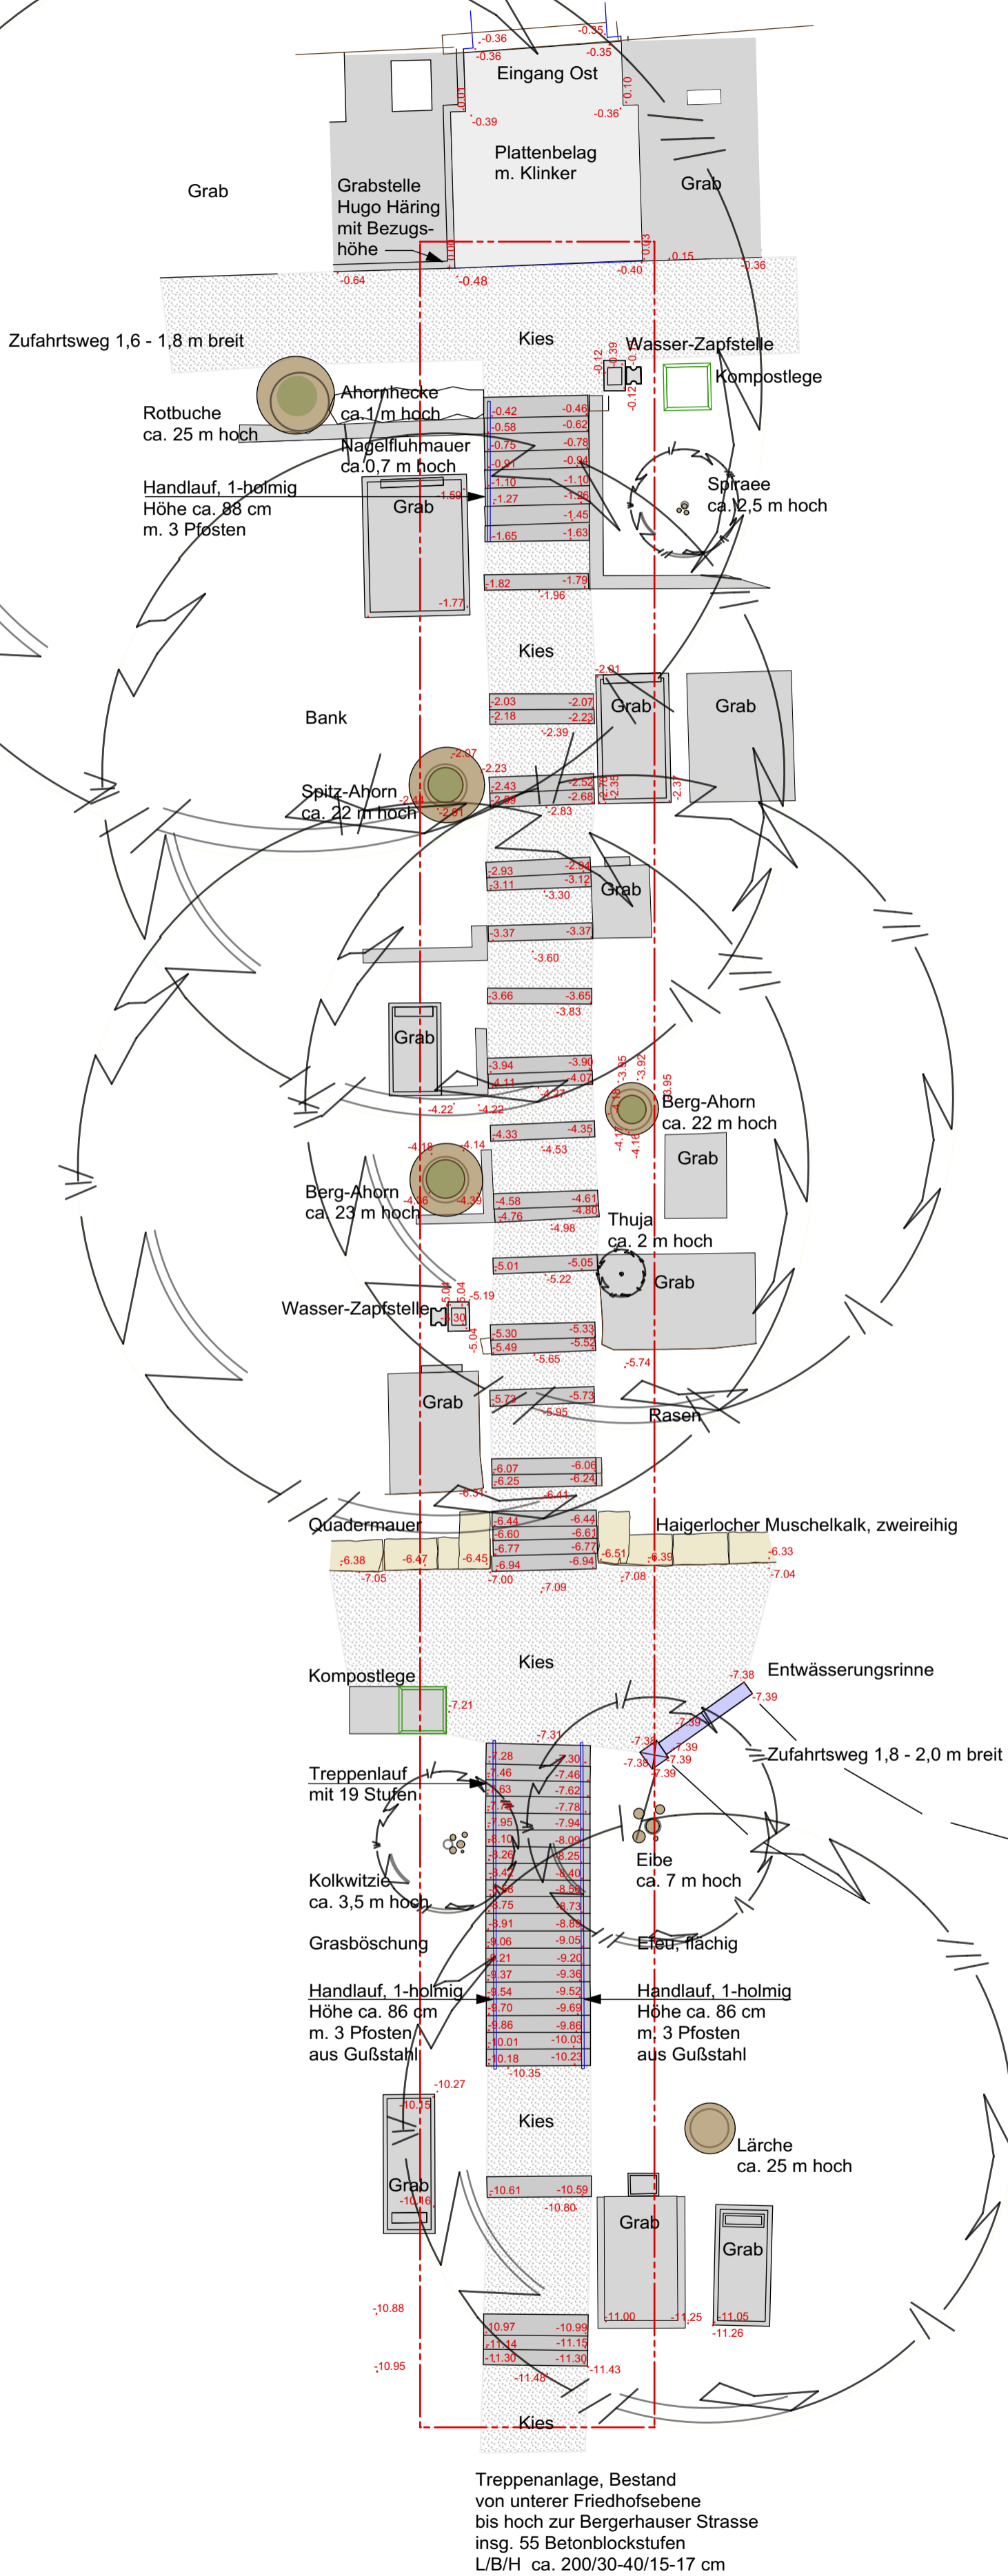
-0.36
-0.36
-0.35
-0.35
Eingang Ost
-0.01
0.10
-0.39
-0.36
Plattenbelag
m. Klinker

Grab
Grabstelle
Hugo Häring
mit Bezugs-
höhe
Grab
0.00
-0.03
-0.64
-0.48
-0.40
-0.15
-0.36

Zufahrtsweg 1,6 - 1,8 m breit
Kies
Wasser-Zapfstelle
-0.12
-0.39
-0.12
-0.12
Kompostlege
Rotbuche
ca. 25 m hoch
Ahornhecke
ca.1 m hoch
Nagelfluhmauer
ca.0,7 m hoch
-0.42
-0.46
-0.58
-0.62
-0.75
-0.78
-0.91
-0.94
-1.10
-1.10
-1.27
-1.26
-1.45
-1.65
-1.63
Handlauf, 1-holmig
Höhe ca. 88 cm
m. 3 Pfosten
Grab
-1.59
Spiraee
ca. 2,5 m hoch
-1.82
-1.79
-1.96
-1.77

Kies
-2.01
-2.03
-2.07
-2.18
-2.23
-2.39
Grab
Grab
Bank
-2.07
-2.23
-2.43
-2.52
-2.59
-2.68
-2.35
-2.37
-2.83
Spitz-Ahorn
ca. 22 m hoch
-2.18
-2.51
-2.93
-2.94
-3.11
-3.12
-3.30
Grab
-3.37
-3.37
-3.60
-3.66
-3.65
-3.83
Grab
-3.94
-3.90
-4.11
-4.07
-4.22
-4.22
-4.27
-3.35
-3.92
-3.95
Berg-Ahorn
ca. 22 m hoch
-4.33
-4.35
-4.53
-4.18
-4.14
-4.18
-4.16
Grab
Berg-Ahorn
ca. 23 m hoch
-4.36
-4.39
-4.58
-4.61
-4.76
-4.80
-4.98
Thuja
ca. 2 m hoch
-5.01
-5.05
-5.22
Grab
Wasser-Zapfstelle
-5.04
-5.04
-5.19
-5.30
-5.04
-5.30
-5.33
-5.49
-5.52
-5.65
-5.74
Grab
-5.73
-5.73
-5.95
Rasen
-6.07
-6.06
-6.25
-6.24
-6.31
-6.41
Quadermauer
-6.44
-6.44
-6.60
-6.61
-6.77
-6.77
-6.94
-6.94
Haigerlocher Muschelkalk, zweireihig
-6.38
-6.47
-6.45
-6.51
-6.39
-6.33
-7.05
-7.00
-7.09
-7.08
-7.04

Kies
Kompostlege
-7.21
-7.38
Entwässerungsrinne
-7.39
-7.39
-7.31
-7.36
-7.39
-7.38
-7.39
-7.39
Zufahrtsweg 1,8 - 2,0 m breit
-7.28
-7.30
-7.46
-7.46
-7.63
-7.62
-7.79
-7.78
-7.95
-7.94
-8.10
-8.09
-8.26
-8.25
-8.42
-8.40
-8.58
-8.56
-8.75
-8.73
-8.91
-8.89
-9.06
-9.05
-9.21
-9.20
-9.37
-9.36
-9.54
-9.52
-9.70
-9.69
-9.86
-9.86
-10.01
-10.03
-10.18
-10.23
-10.35
Treppenlauf
mit 19 Stufen
Kolkwitzie
ca. 3,5 m hoch
Grasböschung
Eibe
ca. 7 m hoch
Efeu, flächig
Handlauf, 1-holmig
Höhe ca. 86 cm
m. 3 Pfosten
aus Gußstahl
Handlauf, 1-holmig
Höhe ca. 86 cm
m. 3 Pfosten
aus Gußstahl
-10.27
-10.15
Kies
Lärche
ca. 25 m hoch
Grab
-10.16
-10.61
-10.59
-10.80
Grab
Grab
-11.00
-11.25
-11.05
-11.26
-10.88
-10.97
-10.99
-11.14
-11.15
-11.30
-11.30
-11.43
-10.95
-11.48
Kies

Treppenanlage, Bestand
von unterer Friedhofsebene
bis hoch zur Bergerhauser Strasse
insg. 55 Betonblockstufen
L/B/H ca. 200/30-40/15-17 cm